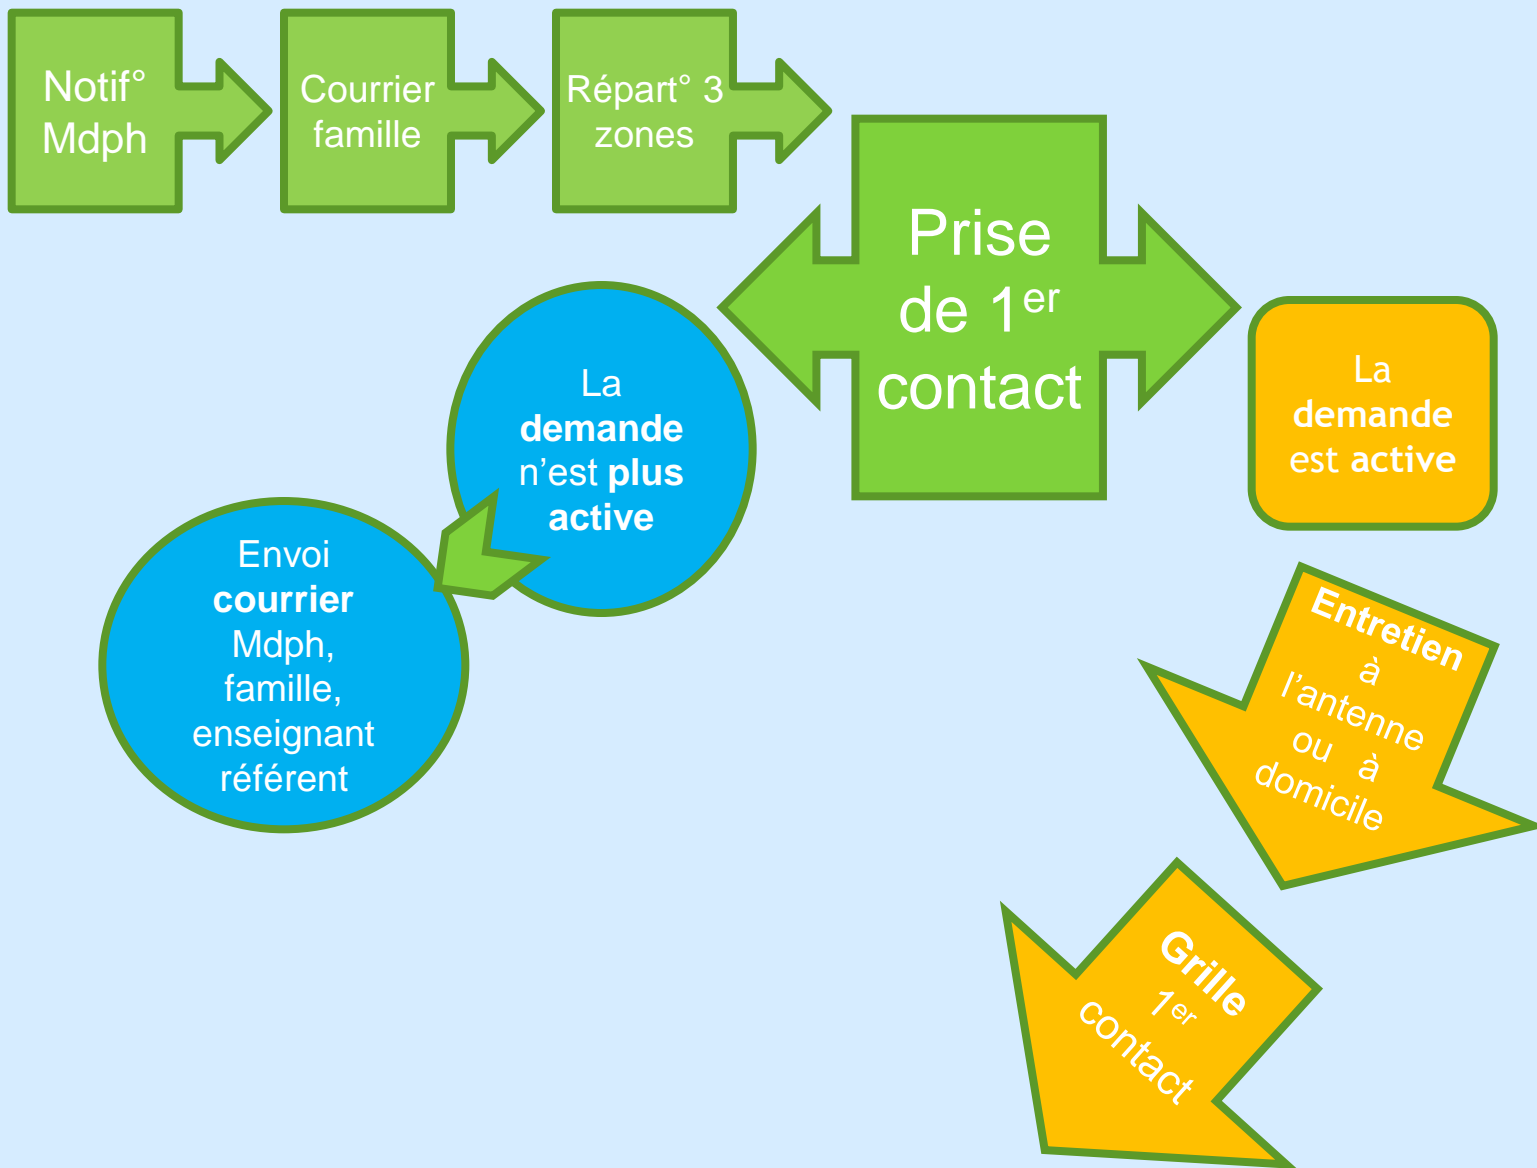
Notif° Mdph

Courrier famille

Répart° 3 zones

Prise de 1$^{er}$ contact

La demande n'est plus active

Envoi courrier Mdph, famille, enseignant référent

La demande est active

Entretien à l'antenne ou à domicile

Grille 1$^{er}$ contact